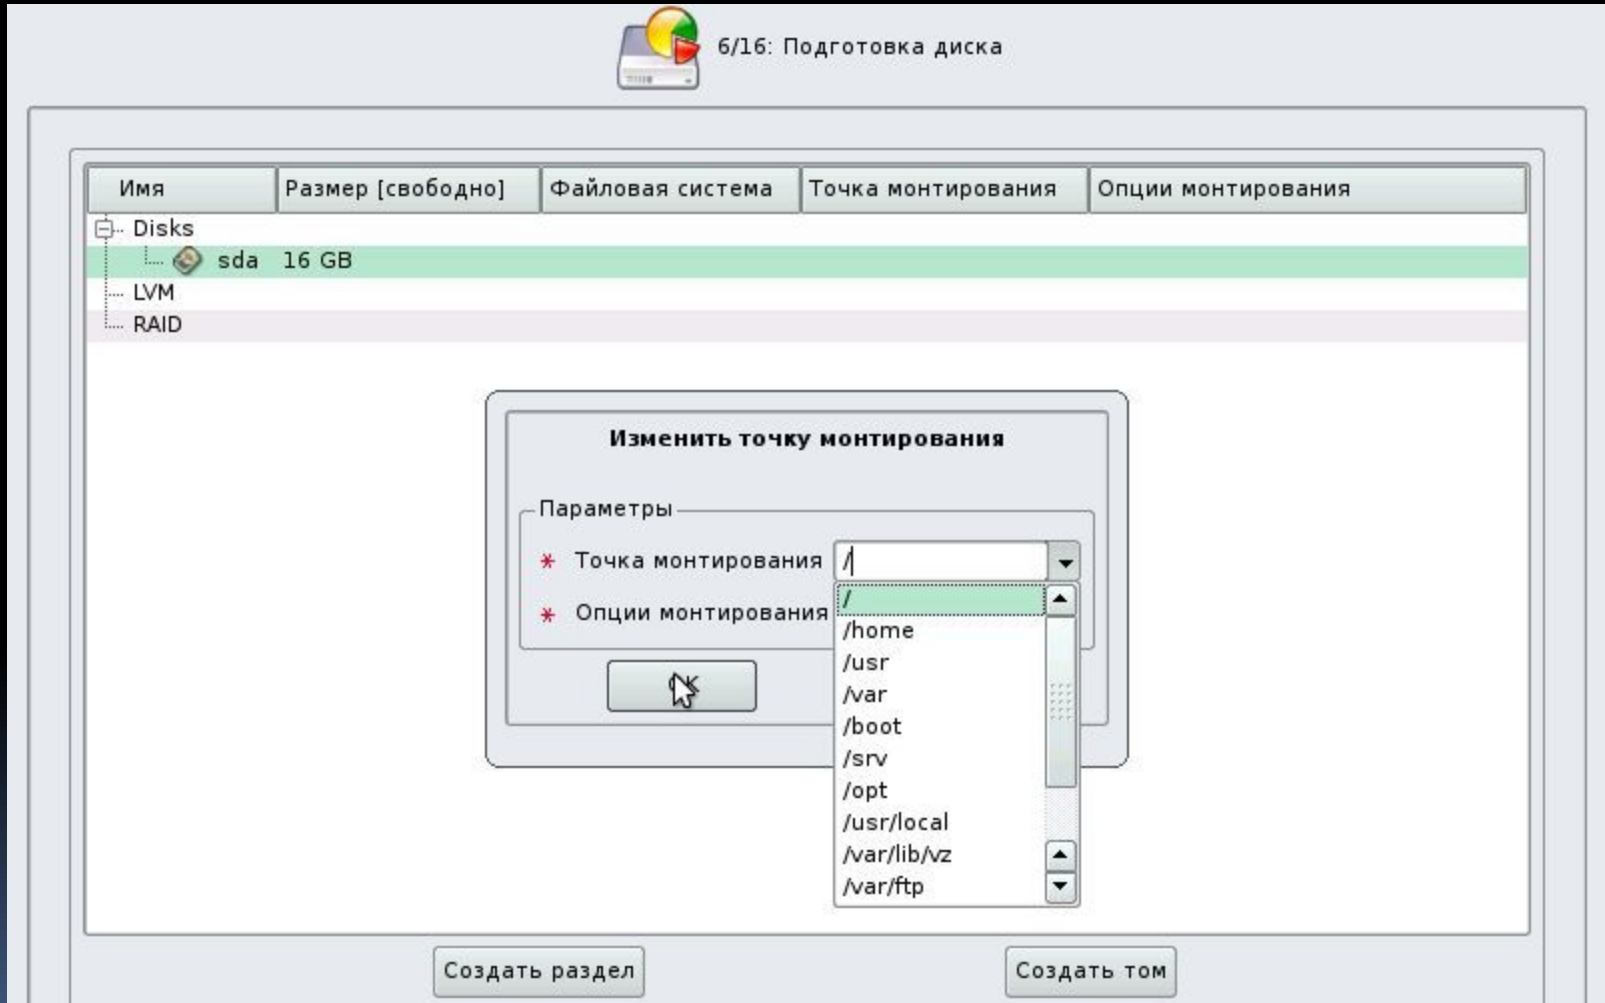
6/16: Подготовка диска

| Имя | Размер [свободно] | Файловая система | Точка монтирования | Опции монтирования |
|---|---|---|---|---|
| Disks | | | | |
| sda | 16 GB | | | |
| LVM | | | | |
| RAID | | | | |

Изменить точку монтирования

Параметры

* Точка монтирования /

* Опции монтирования

/
/home
/usr
/var
/boot
/srv
/opt
/usr/local
/var/lib/vz
/var/ftp

Создать раздел

Создать том